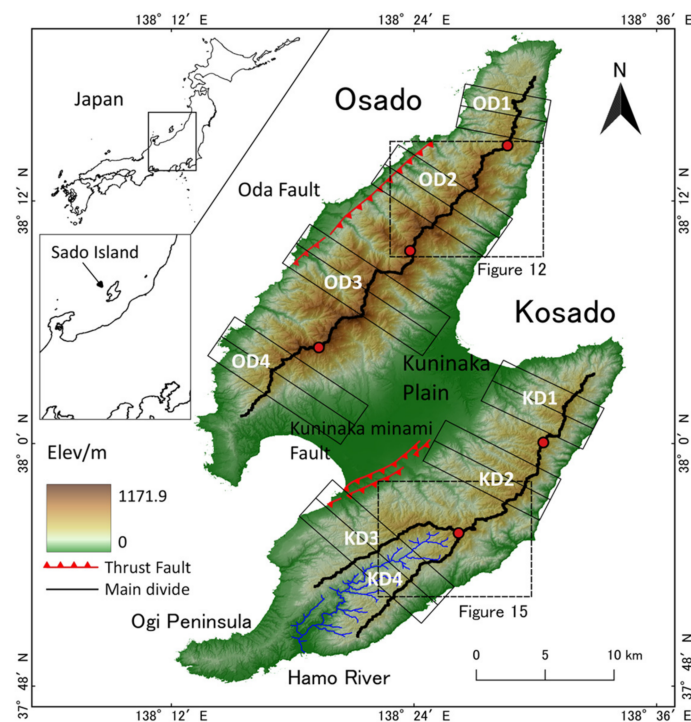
138° 12′ E
138° 24′ E
138° 36′ E

N

Japan

Osado

OD1

OD2

Oda Fault

38° 12′ N
38° 12′ N

Sado Island

Figure 12

OD3

Kosado

OD4

Kuninaka
Plain

KD1

38° 0′ N
38° 0′ N

Kuninaka minami
Fault

Elev/m

1171.9

0

KD2

KD3

KD4

Thrust Fault
Main divide

Figure 15

Ogi Peninsula

0 5 10 km

37° 48′ N
37° 48′ N

Hamo River

138° 12′ E
138° 24′ E
138° 36′ E